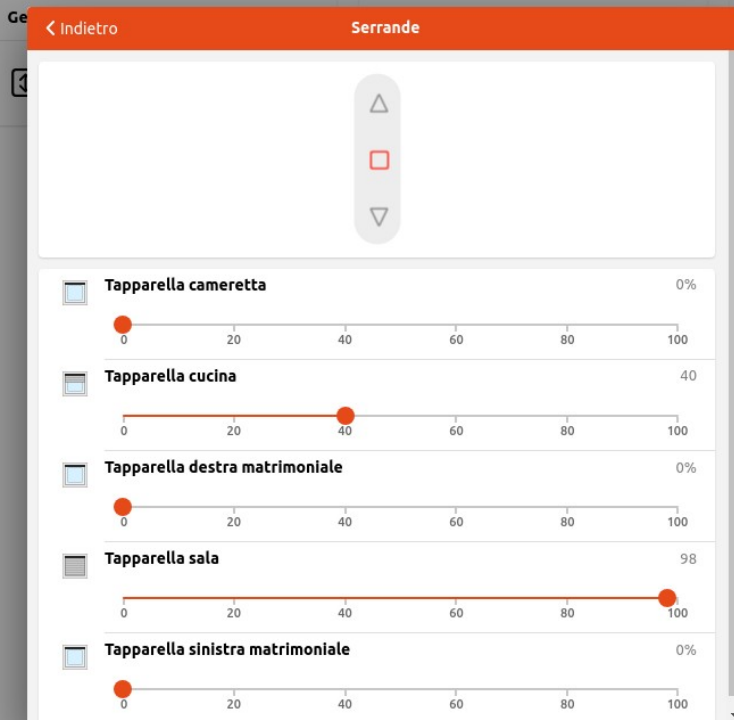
Ge

< Indietro

Serrande

Tapparella cameretta
0%
0 20 40 60 80 100

Tapparella cucina
40
0 20 40 60 80 100

Tapparella destra matrimoniale
0%
0 20 40 60 80 100

Tapparella sala
98
0 20 40 60 80 100

Tapparella sinistra matrimoniale
0%
0 20 40 60 80 100